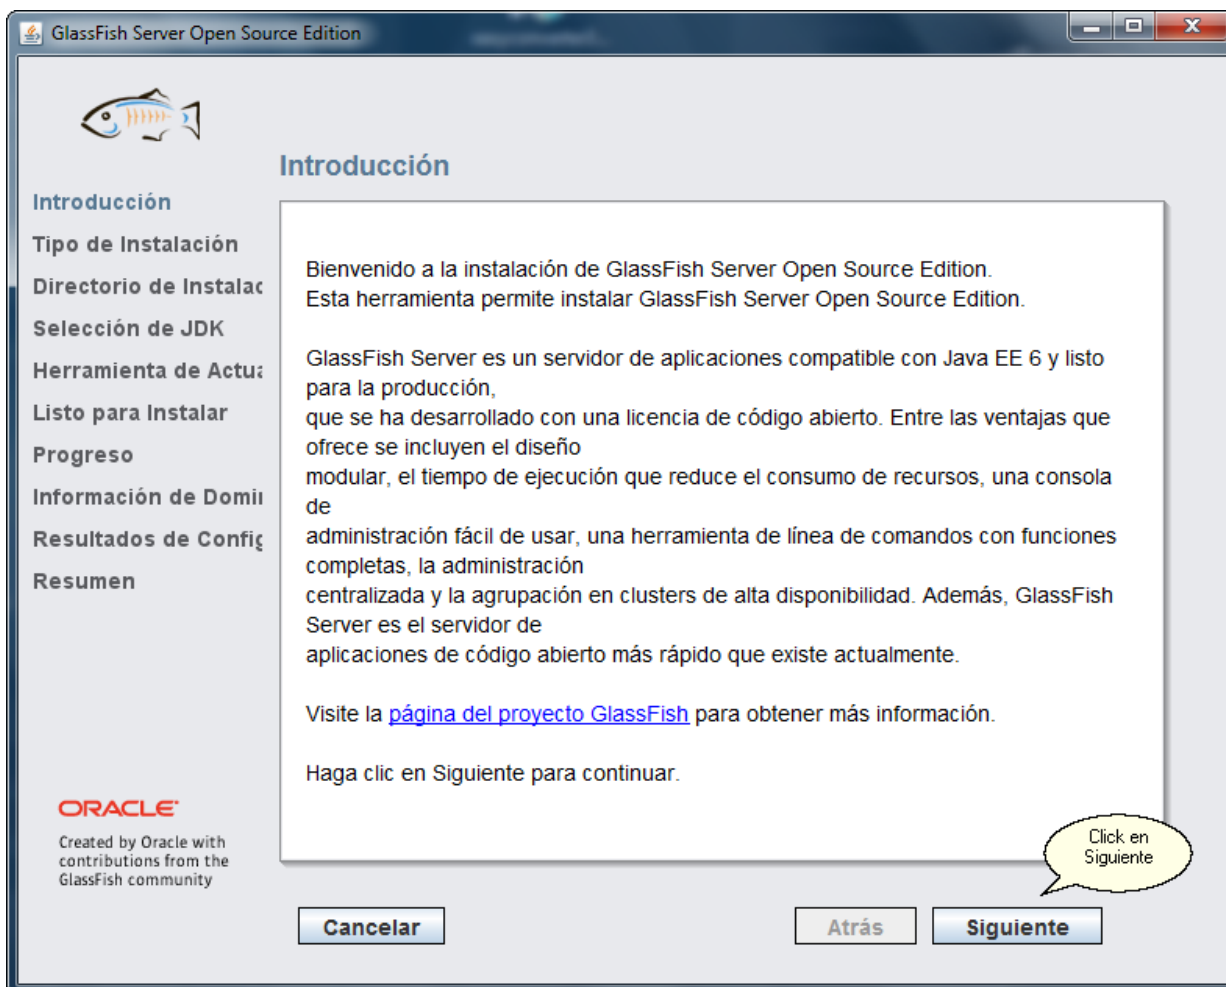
GlassFish Server Open Source Edition

Introducción

Introducción
Tipo de Instalación
Directorio de Instalac
Selección de JDK
Herramienta de Actu
Listo para Instalar
Progreso
Información de Domi
Resultados de Config
Resumen

Bienvenido a la instalación de GlassFish Server Open Source Edition.
Esta herramienta permite instalar GlassFish Server Open Source Edition.

GlassFish Server es un servidor de aplicaciones compatible con Java EE 6 y listo para la producción,
que se ha desarrollado con una licencia de código abierto. Entre las ventajas que ofrece se incluyen el diseño
modular, el tiempo de ejecución que reduce el consumo de recursos, una consola de
administración fácil de usar, una herramienta de línea de comandos con funciones completas, la administración
centralizada y la agrupación en clusters de alta disponibilidad. Además, GlassFish Server es el servidor de
aplicaciones de código abierto más rápido que existe actualmente.

Visite la página del proyecto GlassFish para obtener más información.

Haga clic en Siguiente para continuar.

ORACLE
Created by Oracle with contributions from the GlassFish community

Click en Siguiente

Cancelar
Atrás
Siguiente